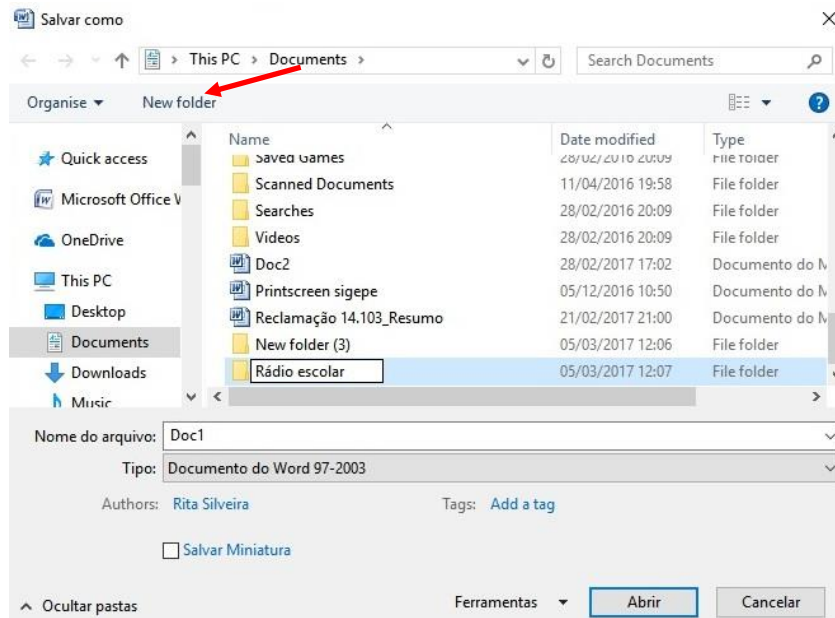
Salvar como

This PC > Documents >

Search Documents

Organise ▾ New folder

Quick access
Microsoft Office V
OneDrive
This PC
Desktop
Documents
Downloads
Music

| Name | Date modified | Type |
|---|---|---|
| Saved Games | 28/02/2016 20:09 | File folder |
| Scanned Documents | 11/04/2016 19:58 | File folder |
| Searches | 28/02/2016 20:09 | File folder |
| Videos | 28/02/2016 20:09 | File folder |
| Doc2 | 28/02/2017 17:02 | Documento do M |
| Printscreen sigepe | 05/12/2016 10:50 | Documento do M |
| Reclamação 14.103_Resumo | 21/02/2017 21:00 | Documento do M |
| New folder (3) | 05/03/2017 12:06 | File folder |
| Rádio escolar | 05/03/2017 12:07 | File folder |

Nome do arquivo: Doc1
Tipo: Documento do Word 97-2003
Authors: Rita Silveira
Tags: Add a tag
Salvar Miniatura

Ocultar pastas
Ferramentas ▾
Abrir
Cancelar